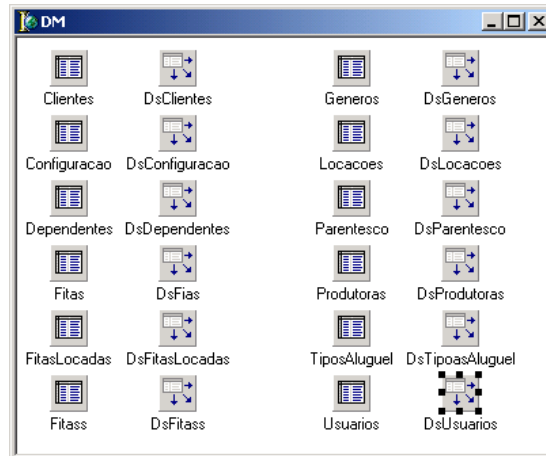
DM

Clientes
DsClientes
Generos
DsGeneros
Configuracao
DsConfiguracao
Locacoes
DsLocacoes
Dependentes
DsDependentes
Parentesco
DsParentesco
Fitas
DsFias
Produtoras
DsProdutoras
FitasLocadas
DsFitasLocadas
TiposAluguel
DsTipoasAluguel
Fitass
DsFitass
Usuarios
DsUsuarios